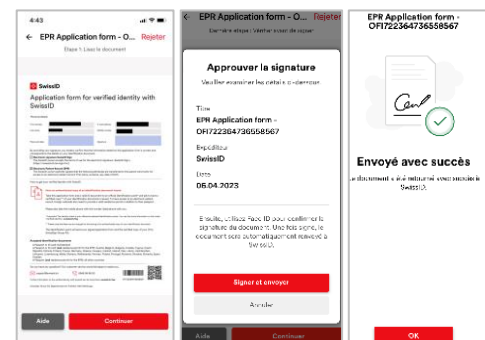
4:43

EPR Application form - O...
Rejeter

Étape 1: Lisez le document

SwissID

Application form for verified identity with SwissID

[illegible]

Aide
Continuer

EPR Application form - O...
Rejeter

Dernière étape: Vérifier avant de signer

Approuver la signature

Veuillez examiner les détails ci-dessous

Titre
EPR Application form - OFI722364736558567

Expéditeur
SwissID

Date
05.04.2023

Ensuite, utilisez Face ID pour confirmer la signature du document. Une fois signé, le document sera automatiquement renvoyé à SwissID.

Signer et envoyer

Annuler

Aide

EPR Application form - OFI722364736558567

Envoyé avec succès

Le document a été retourné avec succès à SwissID.

OK